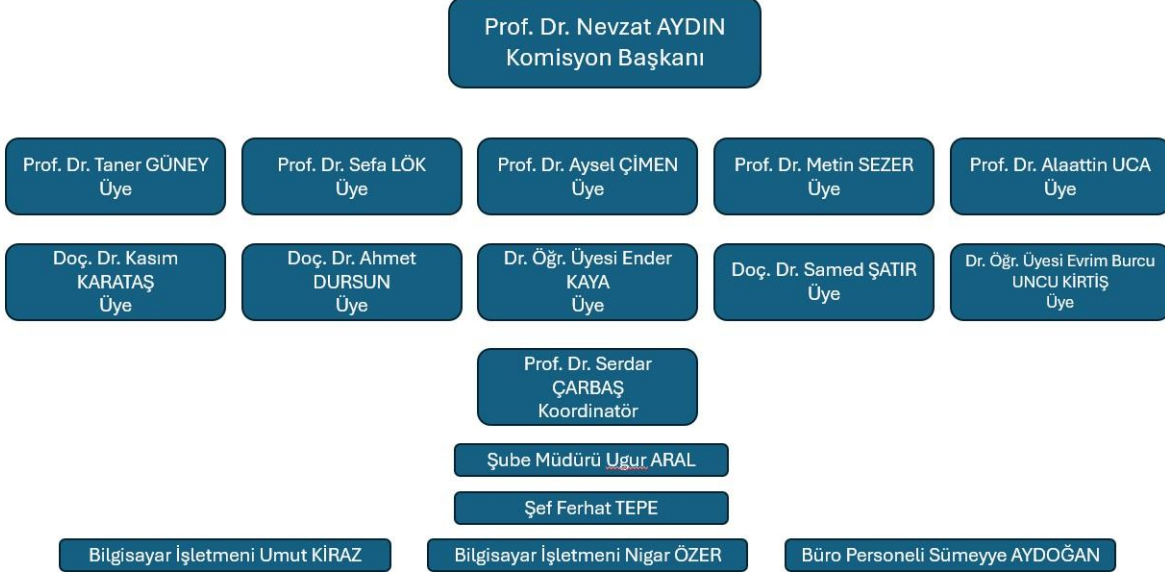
Prof. Dr. Nevzat AYDIN
Komisyon Başkanı

Prof. Dr. Taner GÜNEY
Üye

Prof. Dr. Sefa LÖK
Üye

Prof. Dr. Aysel ÇİMEN
Üye

Prof. Dr. Metin SEZER
Üye

Prof. Dr. Alaattin UCA
Üye

Doç. Dr. Kasım KARATAŞ
Üye

Doç. Dr. Ahmet DURSUN
Üye

Dr. Öğr. Üyesi Ender KAYA
Üye

Doç. Dr. Samed ŞATIR
Üye

Dr. Öğr. Üyesi Evrim Burcu UNCU KİRTİŞ
Üye

Prof. Dr. Serdar ÇARBAŞ
Koordinatör

Şube Müdürü Ugur ARAL

Şef Ferhat TEPE

Bilgisayar İşletmeni Umut KİRAZ

Bilgisayar İşletmeni Nigar ÖZER

Büro Personeli Sümeyye AYDOĞAN